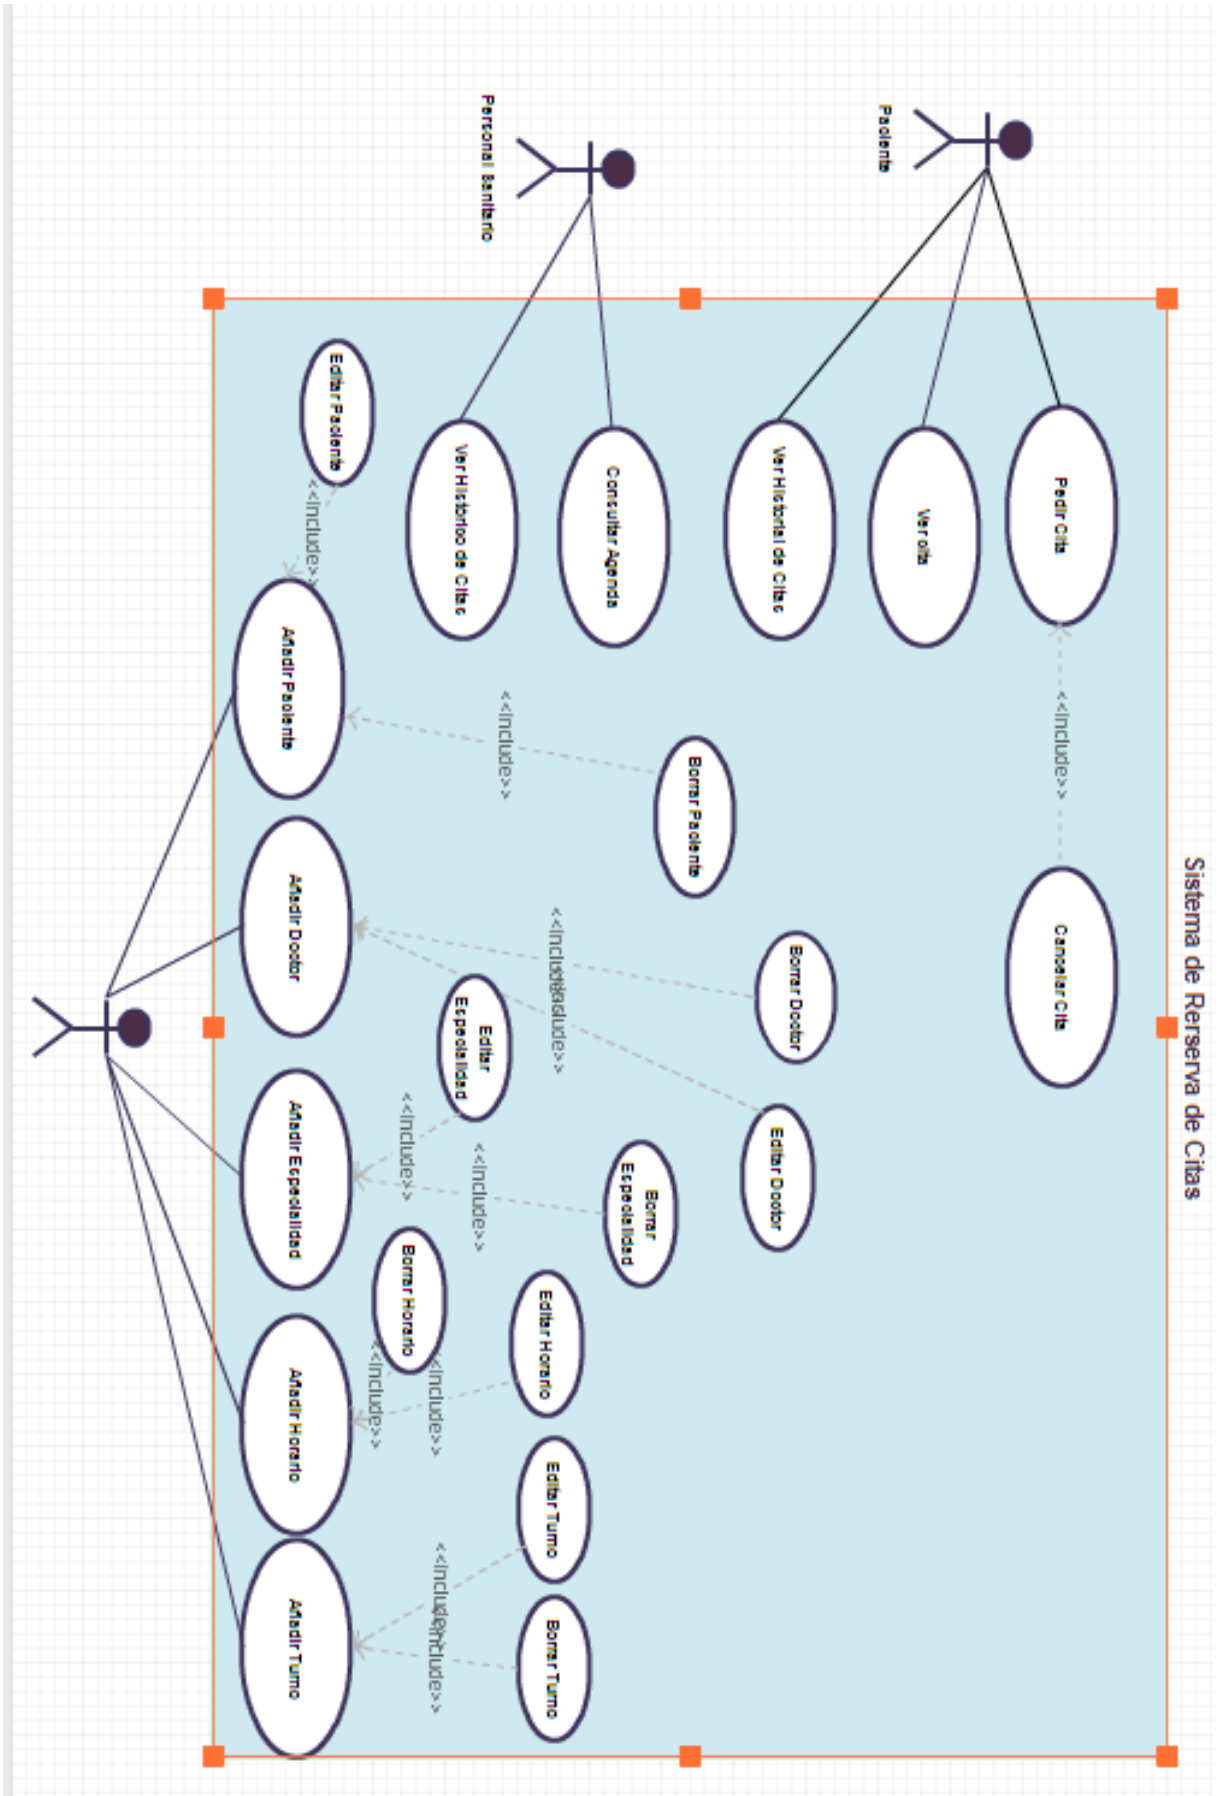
Sistema de Rerserva de Citas

Paciente

Personal Sanitario

Pedir Cita

Ver cita

Ver Historial de Citas

Consultar Agenda

Ver Historico de Citas

Editar Paciente

<<include>>

Cancelar Cita

<<include>>

Borrar Paciente

<<include>>

Añadir Paciente

Borrar Doctor

<<include>>

<<include>>

Editar Doctor

Añadir Doctor

Editar Especialidad

Borrar Especialidad

<<include>>

<<include>>

Añadir Especialidad

Editar Horario

Borrar Horario

<<include>>

<<include>>

Añadir Horario

Editar Turno

Borrar Turno

<<include>>

<<include>>

Añadir Turno